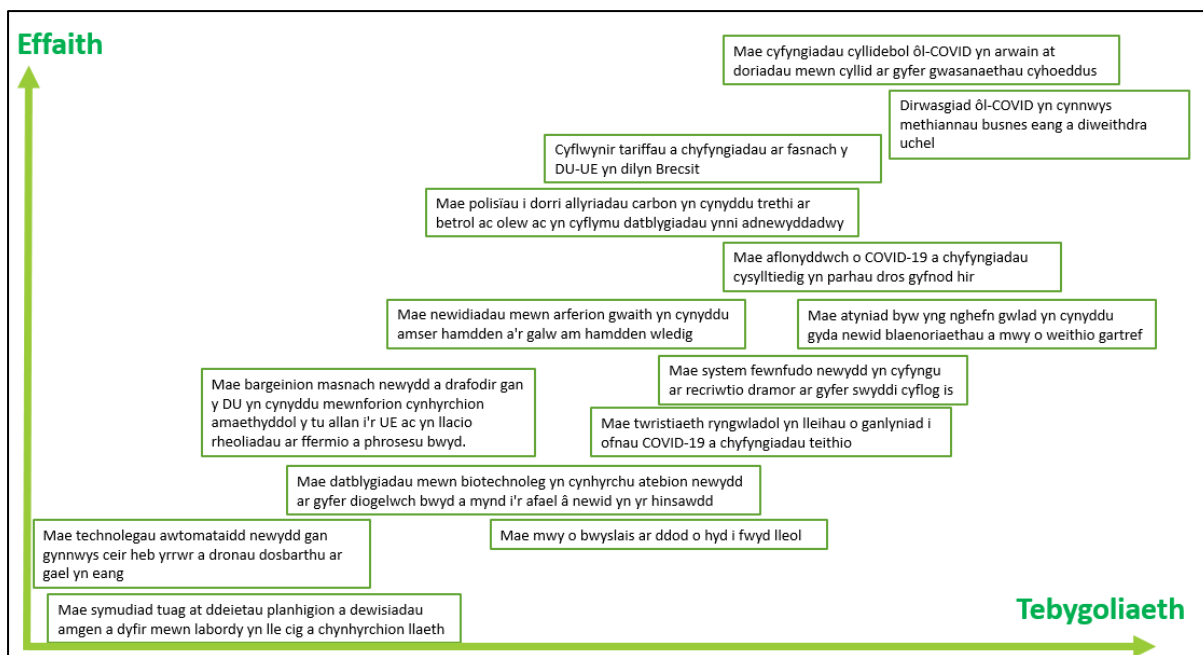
Effaith

Mae cyfyngiadau cyllidebol ôl-COVID yn arwain at doriadau mewn cyllid ar gyfer gwasanaethau cyhoeddus

Dirwasgiad ôl-COVID yn cynnwys methiannau busnes eang a diweithdra uchel

Cyflwynir tariffau a chyfyngiadau ar fasnach y DU-UE yn dilyn Brecsit

Mae polisïau i dorri allyriadau carbon yn cynyddu trethi ar betrol ac olew ac yn cyflymu datblygiadau ynni adnewyddadwy

Mae aflonyddwch o COVID-19 a chyfyngiadau cysylltiedig yn parhau dros gyfnod hir

Mae newidiadau mewn arferion gwaith yn cynyddu amser hamdden a'r galw am hamdden wledig

Mae atyniad byw yng nghefn gwlad yn cynyddu gyda newid blaenoriaethau a mwy o weithio gartref

Mae system fewnfudo newydd yn cyfyngu ar recriwtio dramor ar gyfer swyddi cyflog is

Mae bargeinion masnach newydd a drafodir gan y DU yn cynyddu mewnforion cynhyrchion amaethyddol y tu allan i'r UE ac yn llacio rheoliadau ar ffermio a phrosesu bwyd.

Mae twristiaeth ryngwladol yn lleihau o ganlyniad i ofnau COVID-19 a chyfyngiadau teithio

Mae datblygiadau mewn biotechnoleg yn cynhyrchu atebion newydd ar gyfer diogelwch bwyd a mynd i'r afael â newid yn yr hinsawdd

Mae technolegau awtomataidd newydd gan gynnwys ceir heb yrrwr a dronau dosbarthu ar gael yn eang

Mae mwy o bwyslais ar ddod o hyd i fwyd lleol

Mae symudiad tuag at ddeietau planhigion a dewisiadau amgen a dyfir mewn labordy yn lle cig a chynhyrchion llaeth

Tebygoliaeth